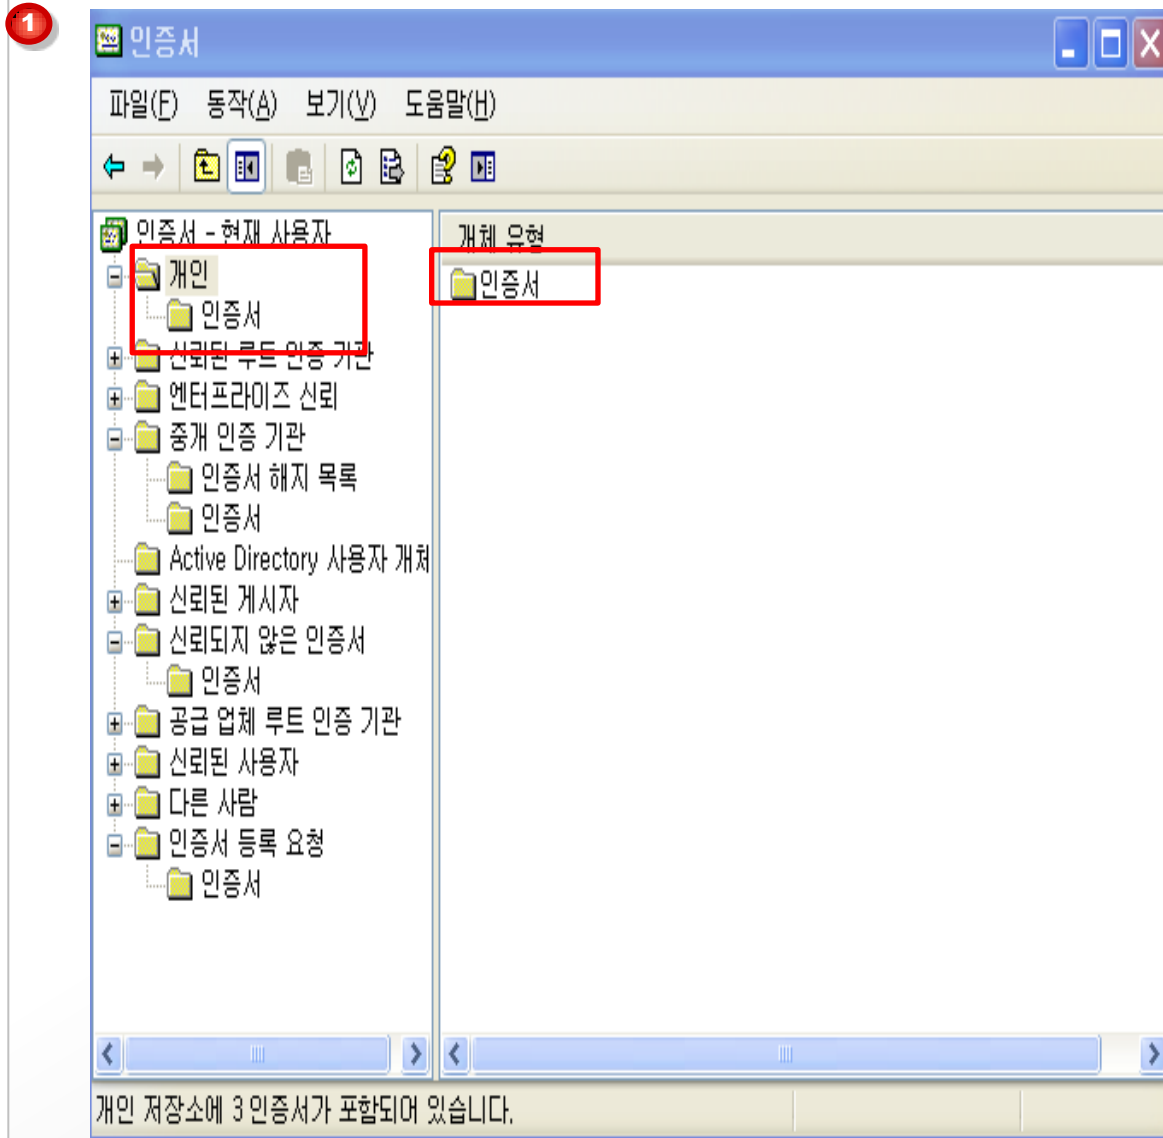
1

인증서

파일(F) 동작(A) 보기(V) 도움말(H)

인증서 - 현재 사용자
개인
인증서
신뢰된 루트 인증 기관
엔터프라이즈 신뢰
중개 인증 기관
인증서 해지 목록
인증서
Active Directory 사용자 개체
신뢰된 게시자
신뢰되지 않은 인증서
인증서
공급 업체 루트 인증 기관
신뢰된 사용자
다른 사람
인증서 등록 요청
인증서

개체 유형
인증서

개인 저장소에 3 인증서가 포함되어 있습니다.